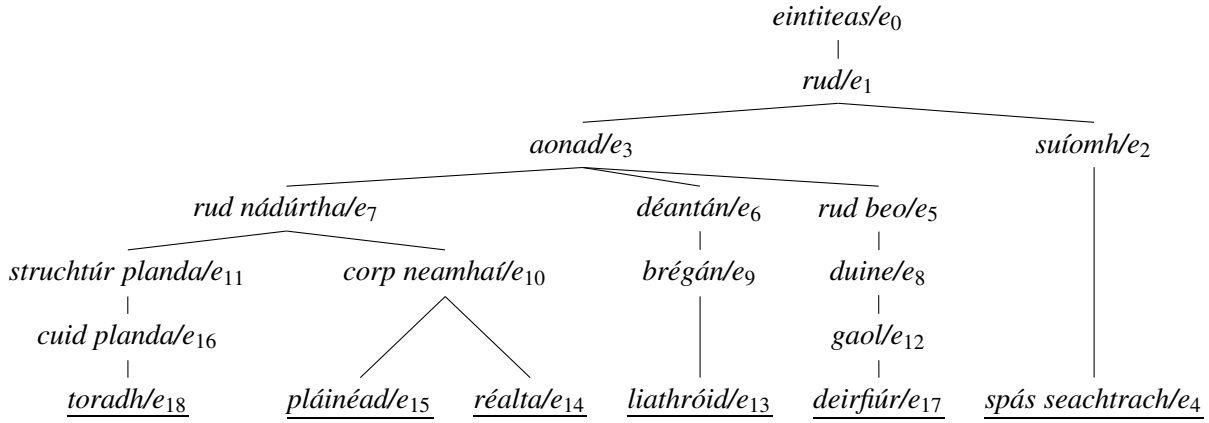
eintiteas/$e_0$

rud/$e_1$

aonad/$e_3$

suíomh/$e_2$

rud nádúrtha/$e_7$

déantán/$e_6$

rud beo/$e_5$

struchtúr planda/$e_{11}$

corp neamhaí/$e_{10}$

brégán/$e_9$

duine/$e_8$

cuid planda/$e_{16}$

gaol/$e_{12}$

toradh/$e_{18}$

pláinéad/$e_{15}$

réalta/$e_{14}$

liathróid/$e_{13}$

deirfiúr/$e_{17}$

spás seachtrach/$e_4$